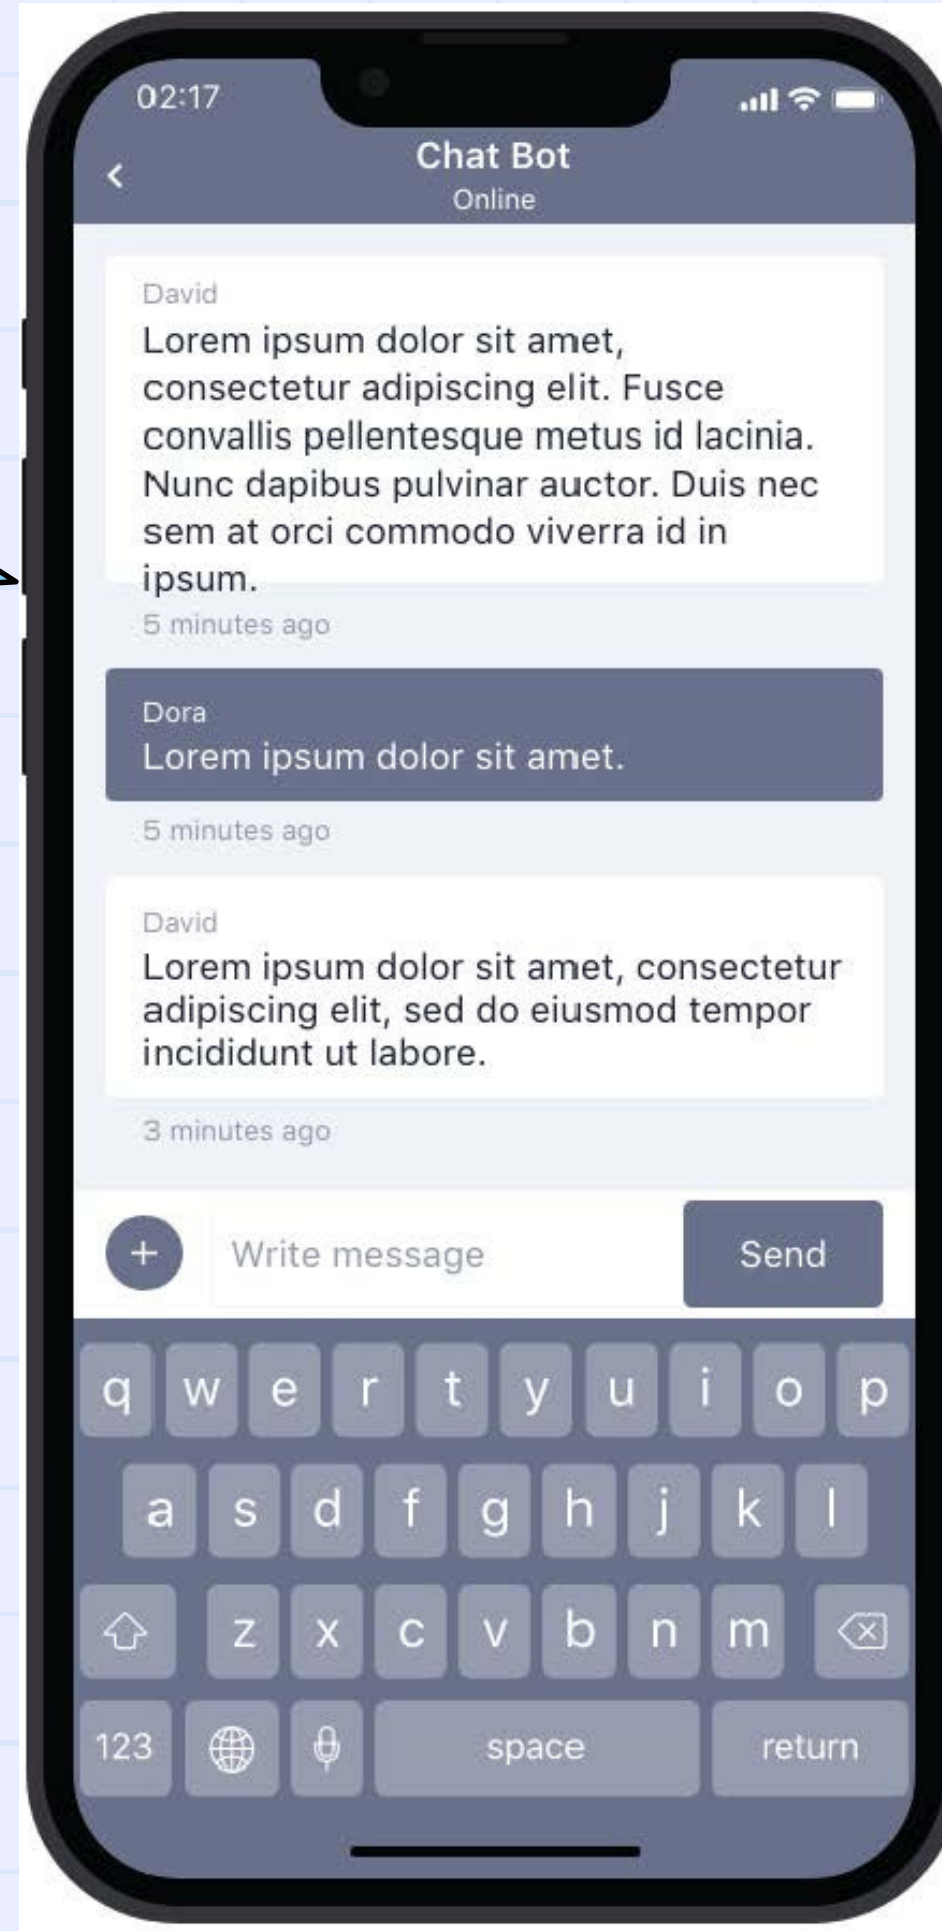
02:17

<

Chat Bot
Online

David
Lorem ipsum dolor sit amet, consectetur adipiscing elit. Fusce convallis pellentesque metus id lacinia. Nunc dapibus pulvinar auctor. Duis nec sem at orci commodo viverra id in ipsum.
5 minutes ago

Dora
Lorem ipsum dolor sit amet.
5 minutes ago

David
Lorem ipsum dolor sit amet, consectetur adipiscing elit, sed do eiusmod tempor incididunt ut labore.
3 minutes ago

+ Write message Send

q w e r t y u i o p
a s d f g h j k l
z x c v b n m
123 space return